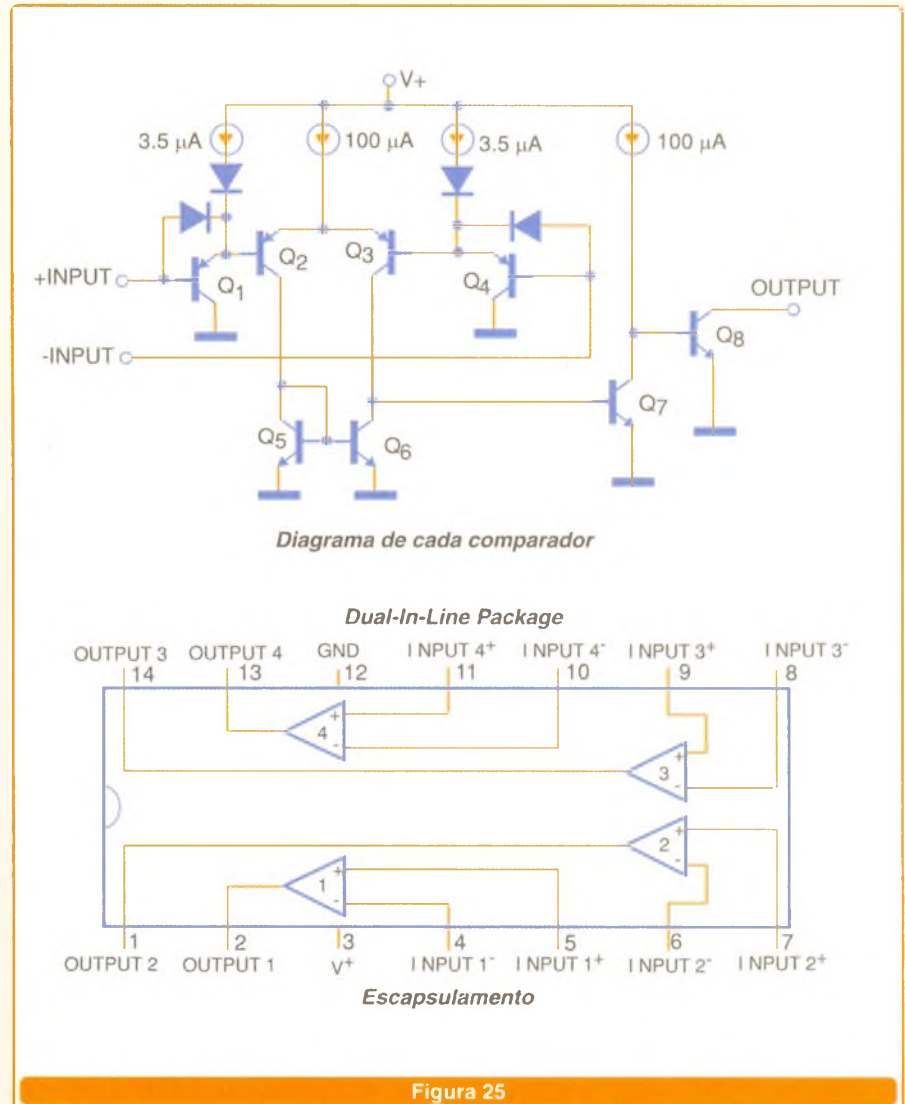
V+

3.5 μA

100 μA

3.5 μA

100 μA

+INPUT

$Q_1$

$Q_2$

$Q_3$

$Q_4$

OUTPUT

$Q_8$

-INPUT

$Q_7$

$Q_5$

$Q_6$

Diagrama de cada comparador

Dual-In-Line Package

OUTPUT 3 14

OUTPUT 4 13

GND 12

INPUT $4^+$ 11

INPUT $4^-$ 10

INPUT $3^+$ 9

INPUT $3^-$ 8

4

3

2

1

1 OUTPUT 2

2 OUTPUT 1

3 $V^+$

4 INPUT $1^-$

5 INPUT $1^+$

6 INPUT $2^-$

7 INPUT $2^+$

Escapsulamento

Figura 25